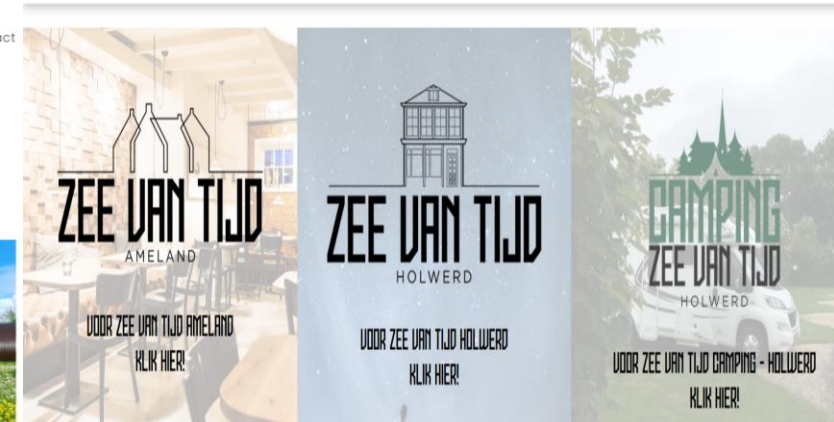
uct

ZEE VAN TIJD
AMELAND

VOOR ZEE VAN TIJD AMELAND
KLIK HIER!

ZEE VAN TIJD
HOLWERD

VOOR ZEE VAN TIJD HOLWERD
KLIK HIER!

CAMPING
ZEE VAN TIJD
HOLWERD

VOOR ZEE VAN TIJD CAMPING - HOLWERD
KLIK HIER!